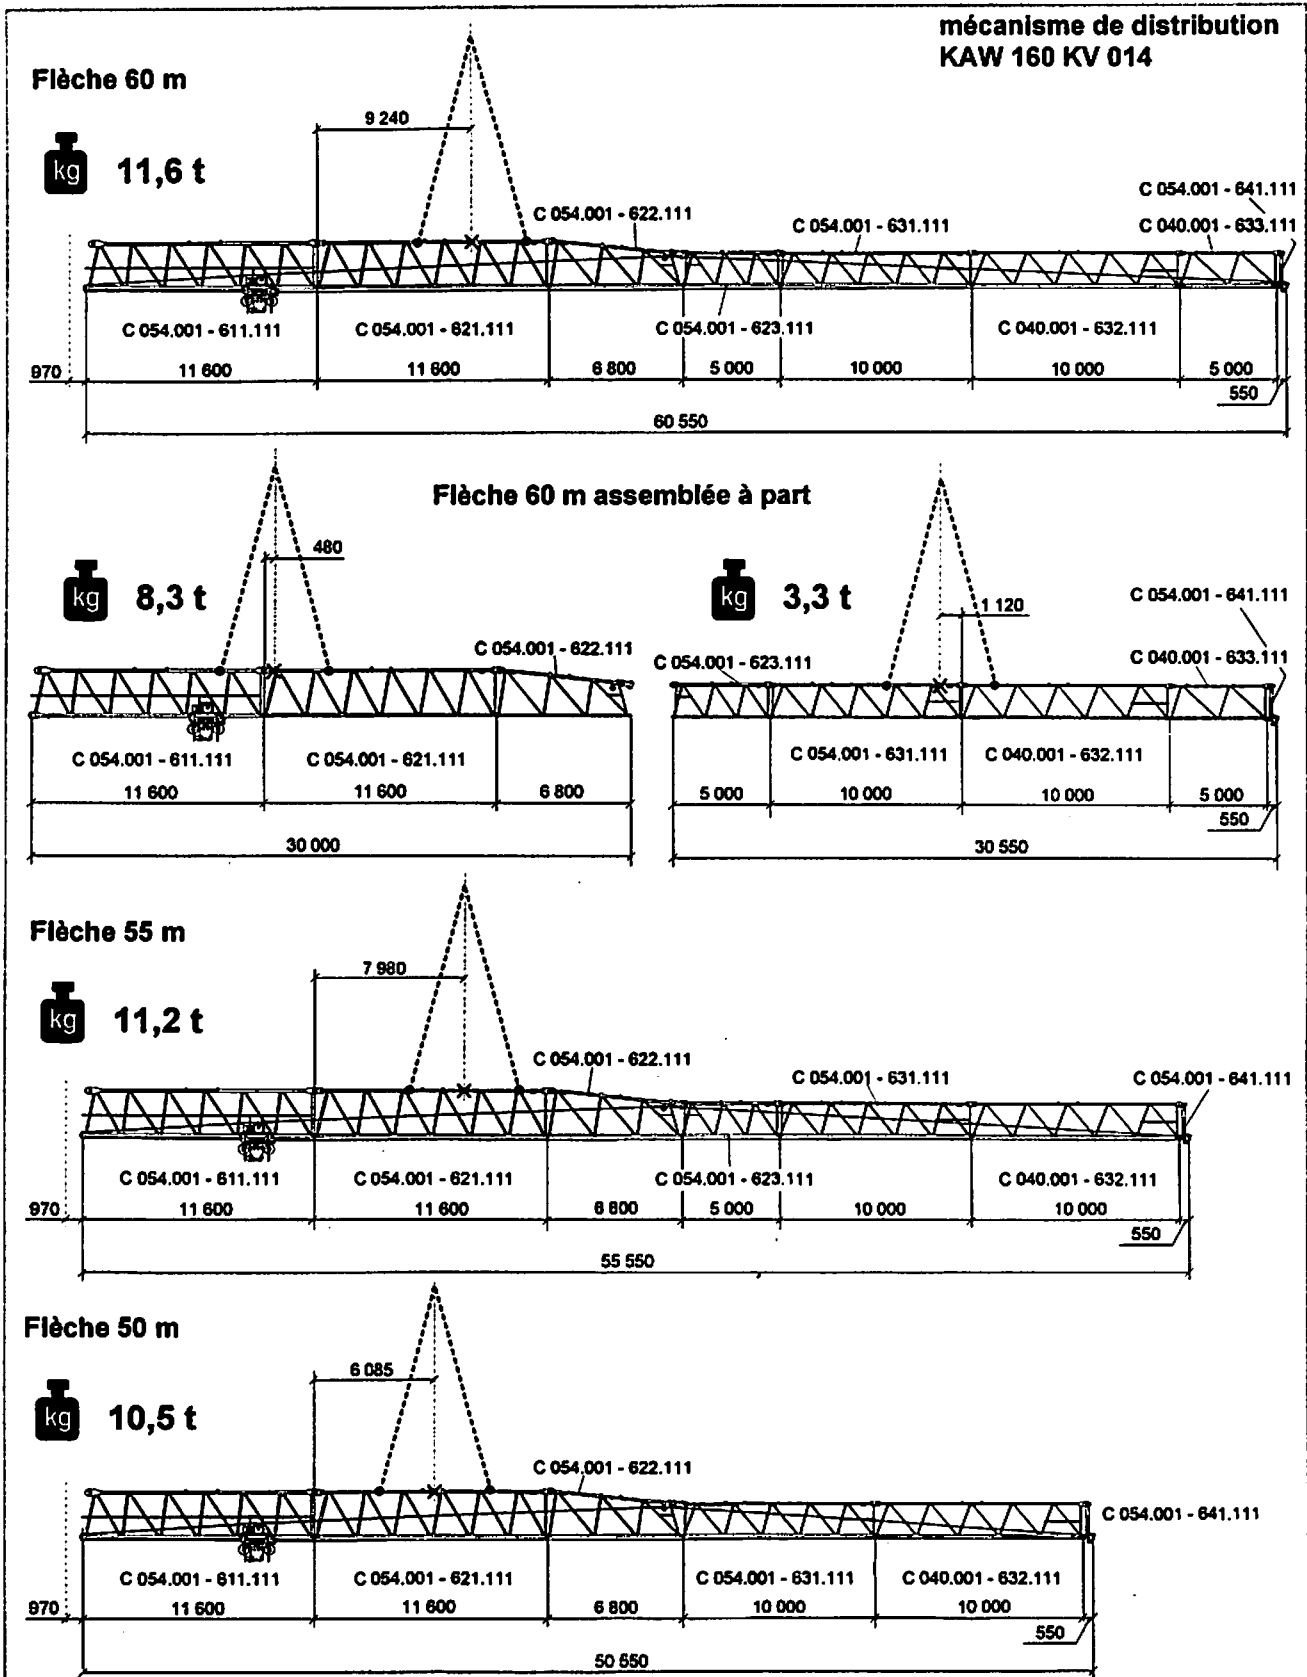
mécanisme de distribution
KAW 160 KV 014

Flèche 60 m

kg 11,6 t

9 240

C 054.001 - 622.111
C 054.001 - 631.111
C 054.001 - 641.111
C 040.001 - 633.111

C 054.001 - 611.111
C 054.001 - 621.111
C 054.001 - 623.111
C 040.001 - 632.111

970
11 600
11 600
6 800
5 000
10 000
10 000
5 000
550
60 550

Flèche 60 m assemblée à part

480

kg 8,3 t

C 054.001 - 622.111

C 054.001 - 611.111
C 054.001 - 621.111
11 600
11 600
6 800
30 000

kg 3,3 t

1 120

C 054.001 - 641.111
C 054.001 - 623.111
C 040.001 - 633.111

C 054.001 - 631.111
C 040.001 - 632.111
5 000
10 000
10 000
5 000
550
30 550

Flèche 55 m

7 980

kg 11,2 t

C 054.001 - 622.111
C 054.001 - 631.111
C 054.001 - 641.111

C 054.001 - 611.111
C 054.001 - 621.111
C 054.001 - 623.111
C 040.001 - 632.111
970
11 600
11 600
6 800
5 000
10 000
10 000
550
55 550

Flèche 50 m

6 085

kg 10,5 t

C 054.001 - 622.111
C 054.001 - 641.111

C 054.001 - 611.111
C 054.001 - 621.111
C 054.001 - 631.111
C 040.001 - 632.111
970
11 600
11 600
6 800
10 000
10 000
550
50 550